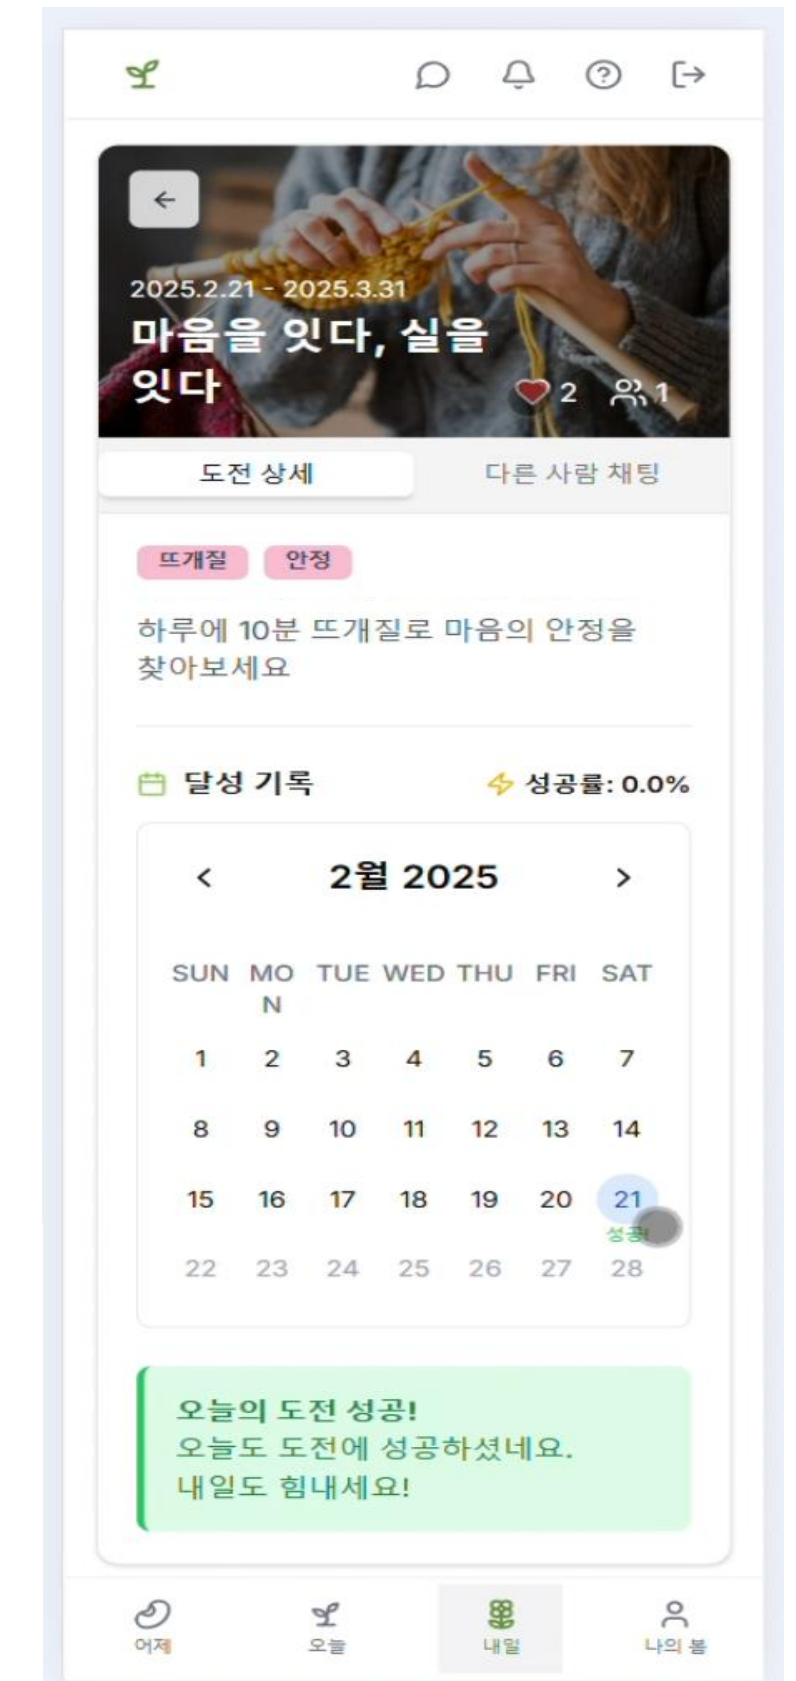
2025.2.21 - 2025.3.31

마음을 잇다, 실을 잇다

2 1

도전 상세 다른 사람 채팅

뜨개질 안정

하루에 10분 뜨개질로 마음의 안정을 찾아보세요

달성 기록 성공률: 0.0%

< 2월 2025 >

| SUN | MON | TUE | WED | THU | FRI | SAT |
|---|---|---|---|---|---|---|
| 1 | 2 | 3 | 4 | 5 | 6 | 7 |
| 8 | 9 | 10 | 11 | 12 | 13 | 14 |
| 15 | 16 | 17 | 18 | 19 | 20 | 21 성공! |
| 22 | 23 | 24 | 25 | 26 | 27 | 28 |

오늘의 도전 성공!
오늘도 도전에 성공하셨네요.
내일도 힘내세요!

어제 오늘 내일 나의 봄